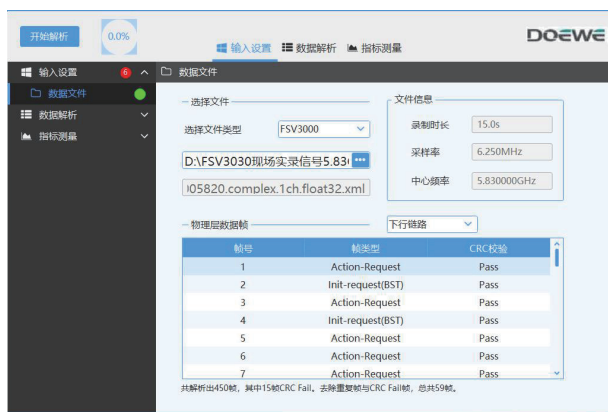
开始解析

0.0%

输入设置 数据解析 指标测量

DOEWE

输入设置 6

数据文件

数据解析

指标测量

数据文件

选择文件

选择文件类型 FSV3000

D:\FSV3030现场实录信号5.83

)05820.complex.1ch.float32.xml

文件信息

录制时长 15.0s

采样率 6.250MHz

中心频率 5.830000GHz

物理层数据帧

下行链路

| 帧号 | 帧类型 | CRC校验 |
|---|---|---|
| 1 | Action-Request | Pass |
| 2 | Init-request(BST) | Pass |
| 3 | Action-Request | Pass |
| 4 | Init-request(BST) | Pass |
| 5 | Action-Request | Pass |
| 6 | Action-Request | Pass |
| 7 | Action-Request | Pass |

共解析出450帧，其中15帧CRC Fail。去除重复帧与CRC Fail帧，总共59帧。